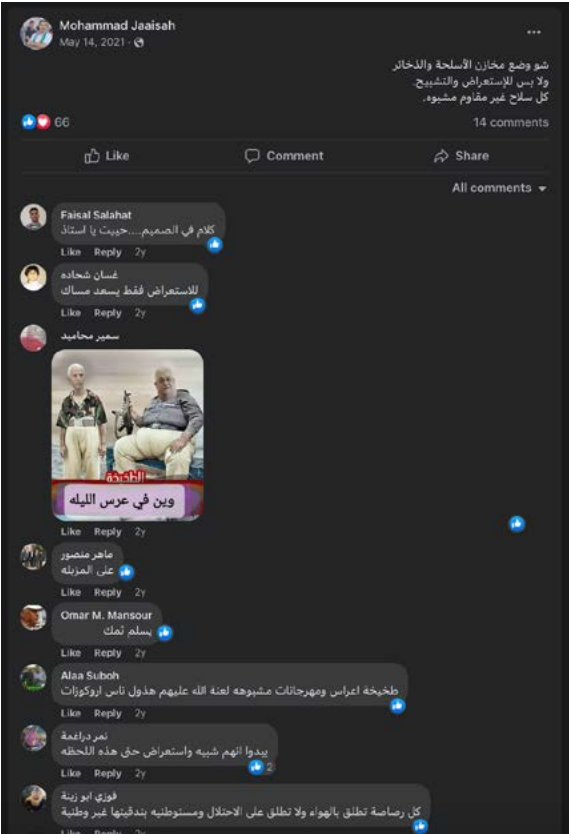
Mohammad Jaaisah
May 14, 2021 ·

شو وضع مخازن الأسلحة والذخائر
ولا بس للإستعراض والتشبيح
كل سلاح غير مقاوم مشبوه.

66
14 comments

Like
Comment
Share

All comments

Faisal Salahat
كلام في الصميم....جبيت يا استاذ
Like Reply 2y

غسان شحاده
للاستعراض فقط يسعد مساك
Like Reply 2y

سمير محاميد
الطاخة
وين في عرس الليله
Like Reply 2y

ماهر منصور
على المزبله
Like Reply 2y

Omar M. Mansour
يسلم تمك
Like Reply 2y

Alaa Suboh
طخيخة اعراس ومهرجانات مشبوهه لعنة الله عليهم هذول ناس اروكوزات
Like Reply 2y

نمر دراغمة
يبدوا انهم شبيه واستعراض حتى هذه اللحظه
2
Like Reply 2y

فوزي ابو زينة
كل رصاصة تطلق بالهواء ولا تطلق على الاحتلال ومستوطنيه بندقيتها غير وطنية
Like Reply 2y